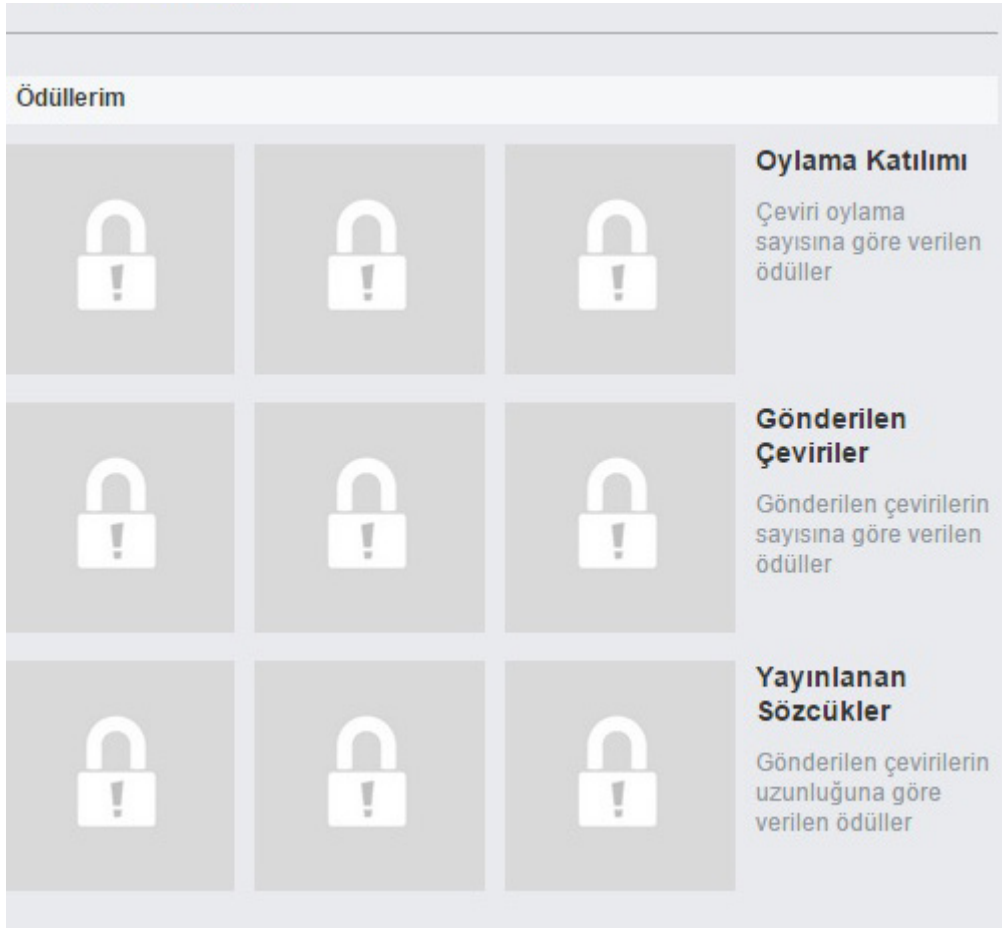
Ödüllerim

Oylama Katılımı

Çeviri oylama sayısına göre verilen ödüller

Gönderilen Çeviriler

Gönderilen çevirilerin sayısına göre verilen ödüller

Yayınlanan Sözcükler

Gönderilen çevirilerin uzunluğuna göre verilen ödüller